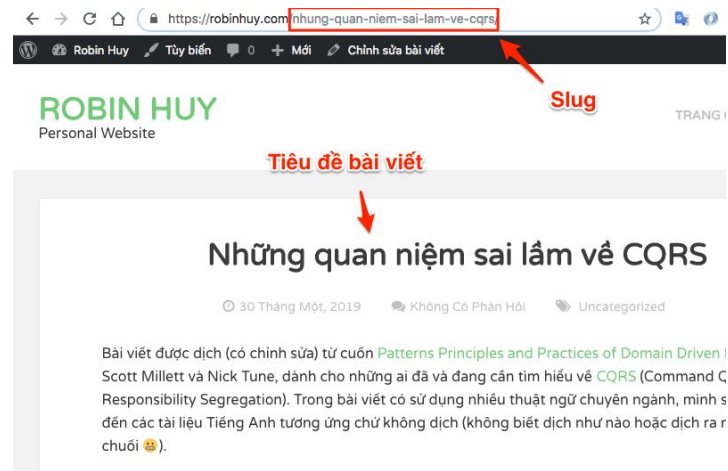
https://robinhuy.com/nhung-quan-niem-sai-lam-ve-cqrs/

Robin Huy Tùy biến 0 Mới Chỉnh sửa bài viết

Slug

ROBIN HUY
Personal Website

TRANG C

Tiêu đề bài viết

Những quan niệm sai lầm về CQRS

30 Tháng Một, 2019 Không Có Phản Hồi Uncategorized

Bài viết được dịch (có chỉnh sửa) từ cuốn Patterns Principles and Practices of Domain Driven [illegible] Scott Millett và Nick Tune, dành cho những ai đã và đang cần tìm hiểu về CQRS (Command Q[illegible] Responsibility Segregation). Trong bài viết có sử dụng nhiều thuật ngữ chuyên ngành, mình s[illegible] đến các tài liệu Tiếng Anh tương ứng chứ không dịch (không biết dịch như nào hoặc dịch ra n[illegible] chuối 😬).